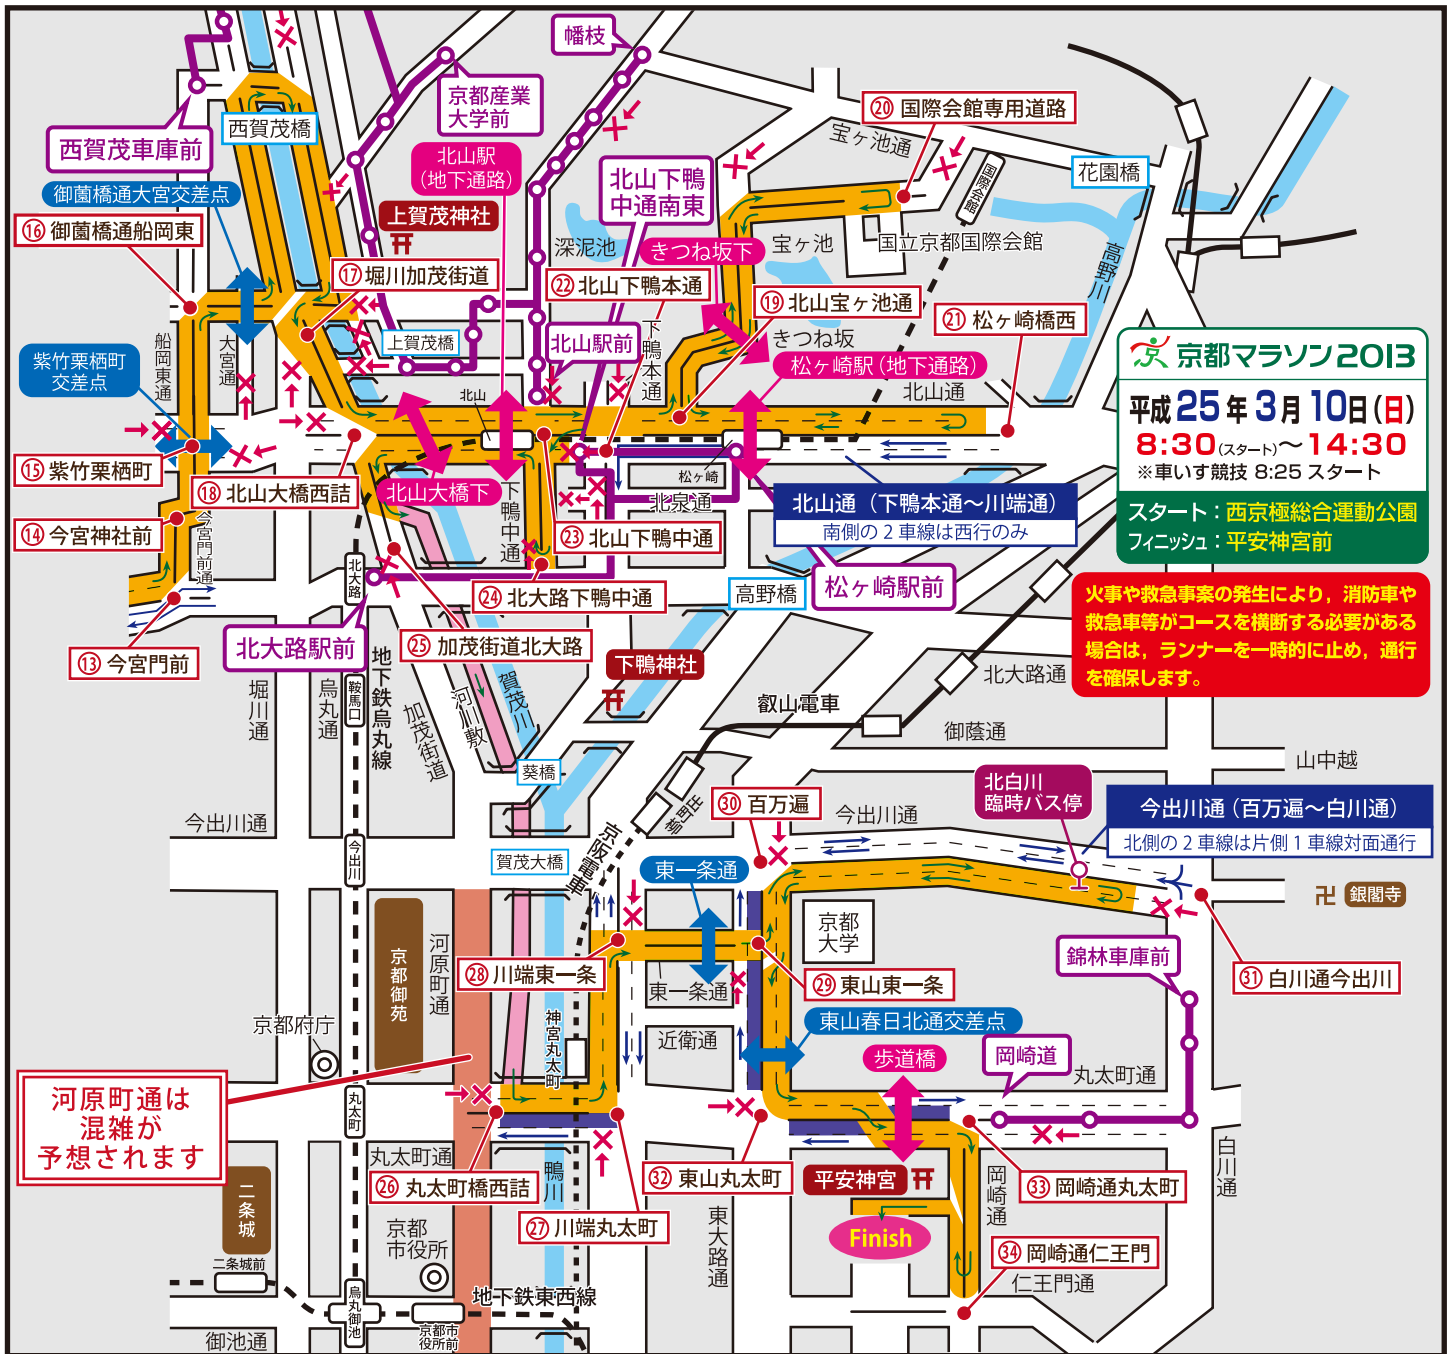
京都マラソン2013
平成25年3月10日(日)
8:30(スタート)〜14:30
※車いす競技 8:25 スタート
スタート：西京極総合運動公園
フィニッシュ：平安神宮前

火事や救急事案の発生により，消防車や救急車等がコースを横断する必要がある場合は，ランナーを一時的に止め，通行を確保します。

幡枝
京都産業大学前
西賀茂車庫前
西賀茂橋
北山駅（地下通路）
上賀茂神社
北山下鴨中通南東
⑳ 国際会館専用道路
宝ヶ池通
国際会館
花園橋
御薗橋通大宮交差点
⑯ 御薗橋通船岡東
深泥池
きつね坂下
宝ヶ池
国立京都国際会館
高野川
⑰ 堀川加茂街道
㉒ 北山下鴨本通
⑲ 北山宝ヶ池通
㉑ 松ヶ崎橋西
紫竹栗栖町交差点
船岡東通
大宮通
上賀茂橋
北山駅前
下鴨本通
きつね坂
松ヶ崎駅（地下通路）
北山
北山通
⑮ 紫竹栗栖町
⑱ 北山大橋西詰
北山大橋下
松ヶ崎
北泉通
北山通（下鴨本通〜川端通）
南側の2車線は西行のみ
⑭ 今宮神社前
今宮門前通
下鴨中通
㉓ 北山下鴨中通
北大路
㉔ 北大路下鴨中通
高野橋
松ヶ崎駅前
⑬ 今宮門前
北大路駅前
㉕ 加茂街道北大路
下鴨神社
北大路通
堀川通
烏丸通
鞍馬口
地下鉄烏丸線
加茂街道
河川敷
賀茂川
叡山電車
御蔭通
山中越
葵橋
出町柳
北白川臨時バス停
今出川通（百万遍〜白川通）
北側の2車線は片側1車線対面通行
今出川通
㉚ 百万遍
今出川通
京阪電車
賀茂大橋
銀閣寺
東一条通
京都大学
錦林車庫前
㉘ 川端東一条
東一条通
㉙ 東山東一条
㉛ 白川通今出川
京都御苑
河原町通
京都府庁
神宮丸太町
近衛通
東山春日北通交差点
歩道橋
岡崎道
丸太町通
今出川
丸太町
河原町通は混雑が予想されます
丸太町通
㉖ 丸太町橋西詰
鴨川
㉜ 東山丸太町
平安神宮
岡崎通
㉝ 岡崎通丸太町
白川通
二条城
京都市役所
㉗ 川端丸太町
Finish
東大路通
㉞ 岡崎通仁王門
仁王門通
二条城前
烏丸御池
地下鉄東西線
京都市役所前
御池通